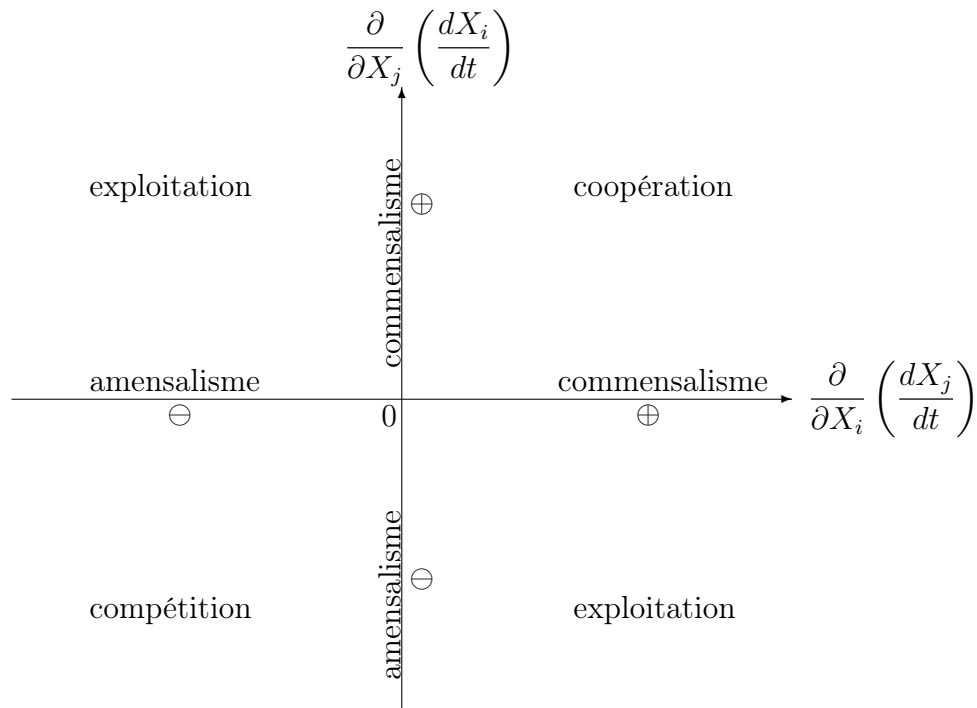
$\frac{\partial}{\partial X_j}\left(\frac{dX_i}{dt}\right)$

exploitation

commensalisme

$\oplus$

coopération

amensalisme

$\ominus$

0

commensalisme

$\oplus$

$\frac{\partial}{\partial X_i}\left(\frac{dX_j}{dt}\right)$

amensalisme

$\ominus$

compétition

exploitation